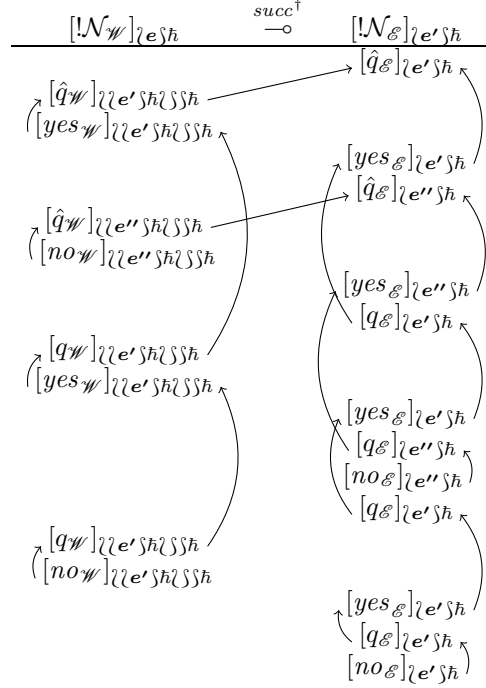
$[!\mathcal{N}_{\mathscr{W}}]_{\wr \mathbf{e} \wr \hbar}$ $\overset{succ^{\dagger}}{\multimap}$ $[!\mathcal{N}_{\mathscr{E}}]_{\wr \mathbf{e'} \wr \hbar}$

$[\hat{q}_{\mathscr{W}}]_{\wr\wr \mathbf{e'} \wr \hbar \wr\wr \hbar}$
$[yes_{\mathscr{W}}]_{\wr\wr \mathbf{e'} \wr \hbar \wr\wr \hbar}$

$[\hat{q}_{\mathscr{W}}]_{\wr\wr \mathbf{e''} \wr \hbar \wr\wr \hbar}$
$[no_{\mathscr{W}}]_{\wr\wr \mathbf{e''} \wr \hbar \wr\wr \hbar}$

$[q_{\mathscr{W}}]_{\wr\wr \mathbf{e'} \wr \hbar \wr\wr \hbar}$
$[yes_{\mathscr{W}}]_{\wr\wr \mathbf{e'} \wr \hbar \wr\wr \hbar}$

$[q_{\mathscr{W}}]_{\wr\wr \mathbf{e'} \wr \hbar \wr\wr \hbar}$
$[no_{\mathscr{W}}]_{\wr\wr \mathbf{e'} \wr \hbar \wr\wr \hbar}$

$[\hat{q}_{\mathscr{E}}]_{\wr \mathbf{e'} \wr \hbar}$

$[yes_{\mathscr{E}}]_{\wr \mathbf{e'} \wr \hbar}$
$[\hat{q}_{\mathscr{E}}]_{\wr \mathbf{e''} \wr \hbar}$

$[yes_{\mathscr{E}}]_{\wr \mathbf{e''} \wr \hbar}$
$[q_{\mathscr{E}}]_{\wr \mathbf{e'} \wr \hbar}$

$[yes_{\mathscr{E}}]_{\wr \mathbf{e'} \wr \hbar}$
$[q_{\mathscr{E}}]_{\wr \mathbf{e''} \wr \hbar}$
$[no_{\mathscr{E}}]_{\wr \mathbf{e''} \wr \hbar}$
$[q_{\mathscr{E}}]_{\wr \mathbf{e'} \wr \hbar}$

$[yes_{\mathscr{E}}]_{\wr \mathbf{e'} \wr \hbar}$
$[q_{\mathscr{E}}]_{\wr \mathbf{e'} \wr \hbar}$
$[no_{\mathscr{E}}]_{\wr \mathbf{e'} \wr \hbar}$